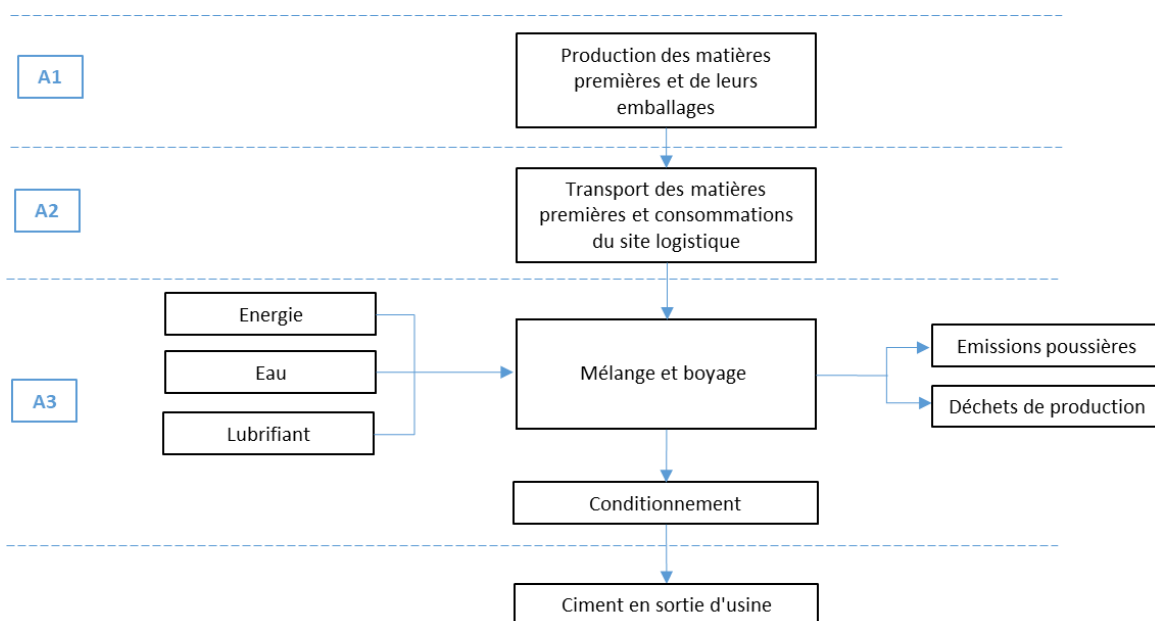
A1

Production des matières premières et de leurs emballages

A2

Transport des matières premières et consommations du site logistique

Energie

Eau

Lubrifiant

A3

Mélange et boyage

Emissions poussières

Déchets de production

Conditionnement

Ciment en sortie d'usine